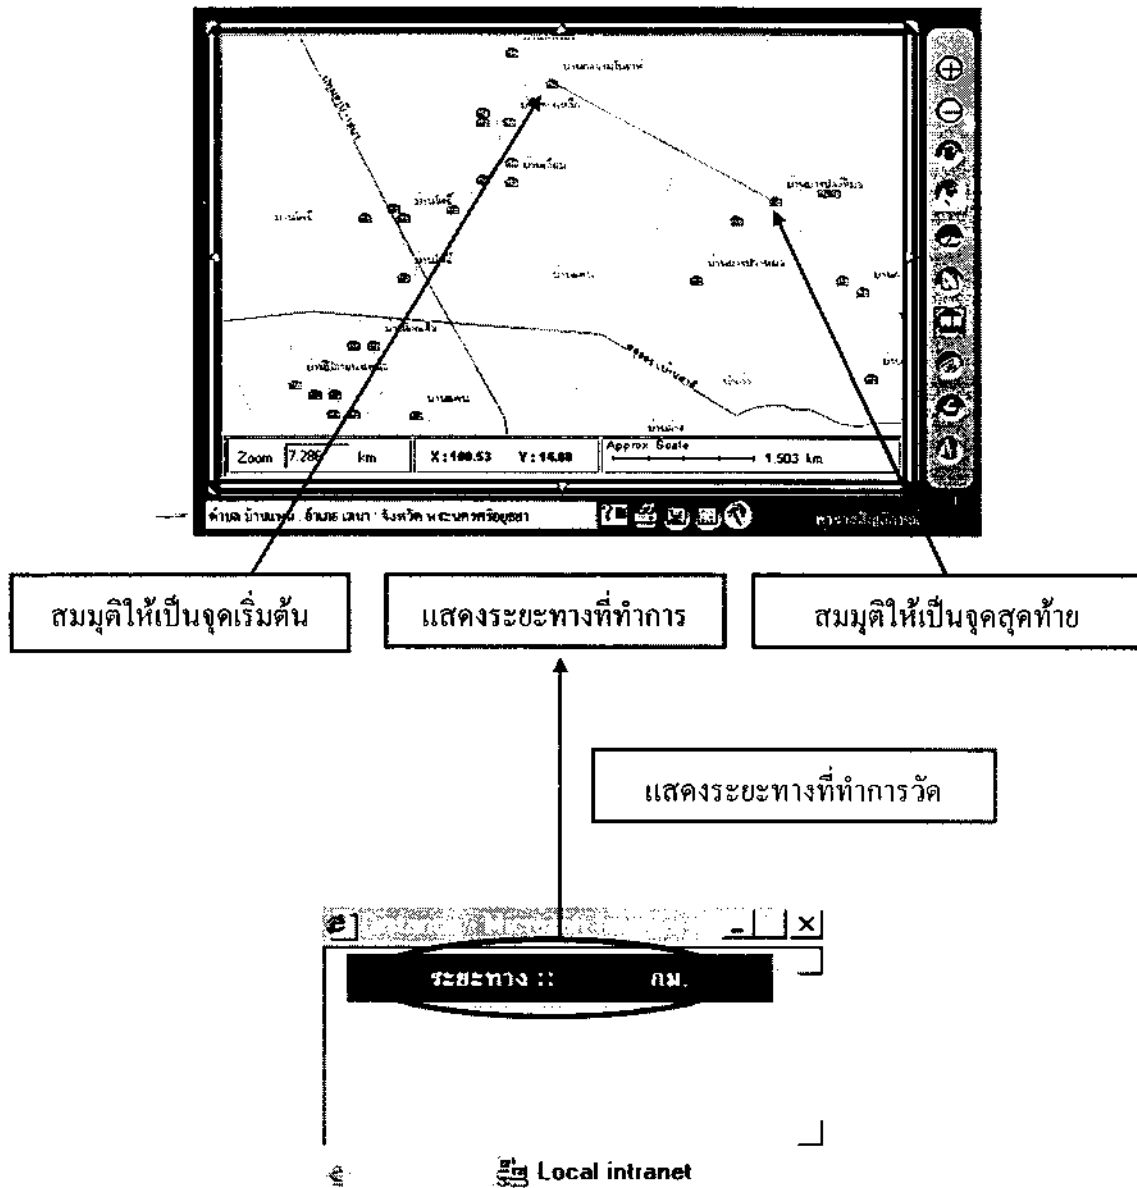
Zoom 7.286 km
X:100.53 Y:14.88
Approx Scale
1.503 km
ตำบล บ้านแพน อำเภอ เสนา จังหวัด พระนครศรีอยุธยา
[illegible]

สมมุติให้เป็นจุดเริ่มต้น

แสดงระยะทางที่ทำการ

สมมุติให้เป็นจุดสุดท้าย

แสดงระยะทางที่ทำการวัด

ระยะทาง :: กม.

Local intranet